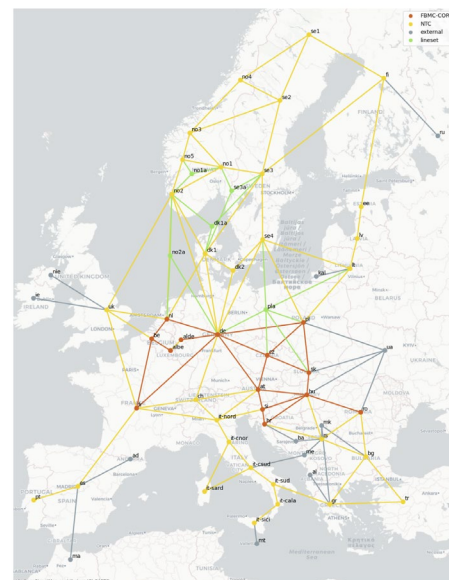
FBMC-COR
NTC
external
lineset

se1
fi
ru
no4
se2
FINLAND
no3
no5
no1
se3
no1a
no2
se3a
ee
dk1a
dk1
se4
lv
no2a
dk2
lt
ltk
BELARUS
nie
uk
ie
IRELAND
LONDON
nl
alde
be
alfx
de
pl
ua
UKRAINE
FRANCE
fr
cz
sk
ch
at
hu
ro
MOLDOVA
it-nord
si
hr
rs
ba
me
bg
it-cnor
it-csud
mk
al
it-sud
gr
tr
es
ad
MADRID
pt
SPAIN
it-sard
it-cala
it-sici
mt
ma
ATHENS